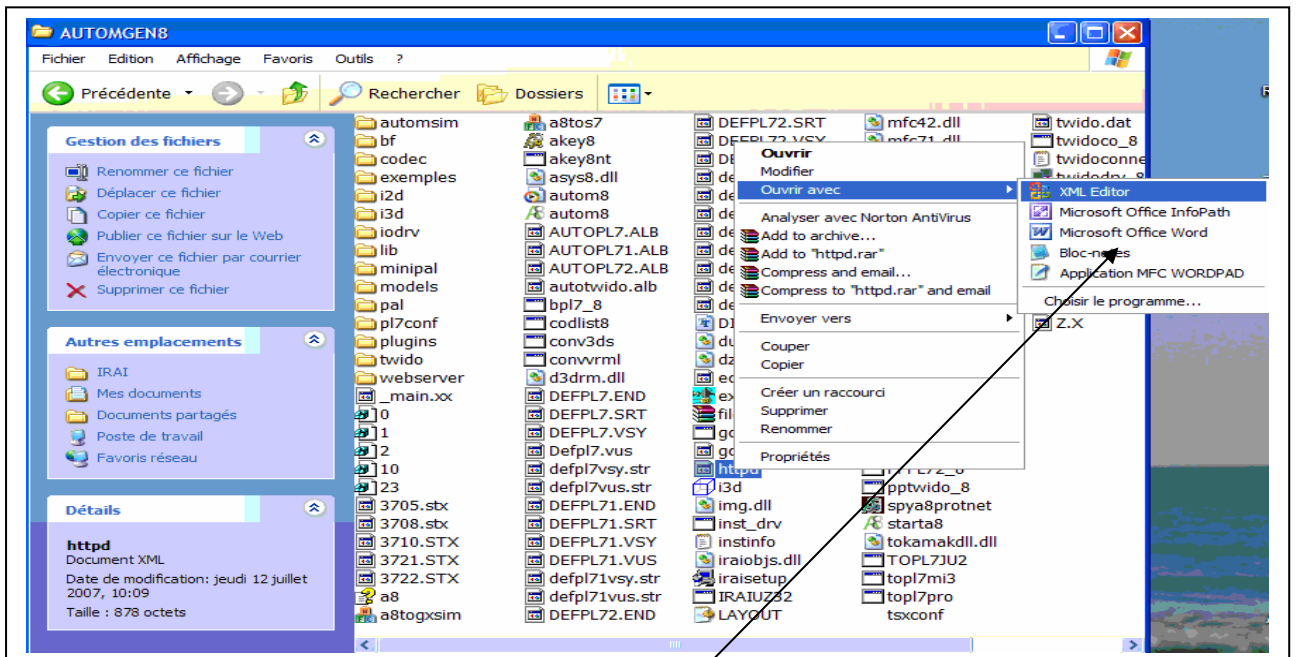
AUTOMGEN8

Fichier Edition Affichage Favoris Outils ?

Précédente Rechercher Dossiers

Gestion des fichiers

Renommer ce fichier
Déplacer ce fichier
Copier ce fichier
Publier ce fichier sur le Web
Envoyer ce fichier par courrier électronique
Supprimer ce fichier

Autres emplacements

IRAI
Mes documents
Documents partagés
Poste de travail
Favoris réseau

Détails

httpd
Document XML
Date de modification: jeudi 12 juillet 2007, 10:09
Taille : 878 octets

automsim
bf
codec
exemples
i2d
i3d
iodrv
lib
minipal
models
pal
pl7conf
plugins
twido
webserver
_main.xx
0
1
2
10
23
3705.stx
3708.stx
3710.STX
3721.STX
3722.STX
a8
a8togxsim

a8tos7
akey8
akey8nt
asys8.dll
autom8
autom8
AUTOPL7.ALB
AUTOPL71.ALB
AUTOPL72.ALB
autotwido.alb
bpl7_8
codlist8
conv3ds
convvrml
d3drm.dll
DEFPL7.END
DEFPL7.SRT
DEFPL7.VSY
Defpl7.vus
defpl7vsy.str
defpl7vus.str
DEFPL71.END
DEFPL71.SRT
DEFPL71.VSY
DEFPL71.VUS
defpl71vsy.str
defpl71vus.str
DEFPL72.END

DEFPL72.SRT
DEFPL72.VSY
DE
de
de
de
de
de
de
de
de
de
DI
du
dz
ec
ex
fil
go
go
httpd
i3d
img.dll
inst_drv
instinfo
iraiobjs.dll
iraisetup
IRAIUZ32
LAYOUT

mfc42.dll
mfc71.dll
PPTPL72_8
pptwido_8
spya8protnet
starta8
tokamakdll.dll
TOPL7JU2
topl7mi3
topl7pro
tsxconf

twido.dat
twidoco_8
twidoconne
twidodrv_8
Z.X

Ouvrir
Modifier
Ouvrir avec
Analyser avec Norton AntiVirus
Add to archive...
Add to "httpd.rar"
Compress and email...
Compress to "httpd.rar" and email
Envoyer vers
Couper
Copier
Créer un raccourci
Supprimer
Renommer
Propriétés

XML Editor
Microsoft Office InfoPath
Microsoft Office Word
Bloc-notes
Application MFC WORDPAD
Choisir le programme...